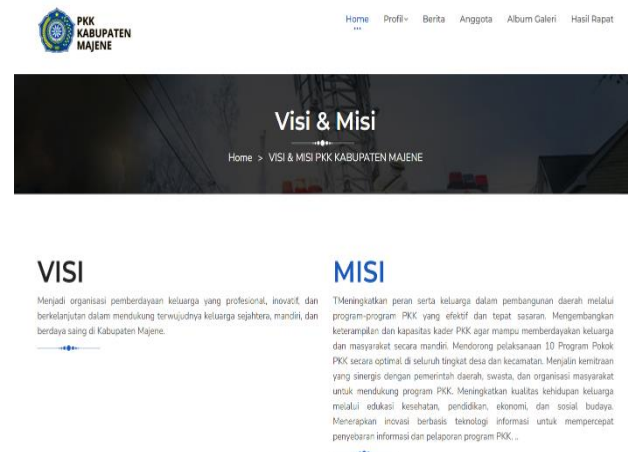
PKK KABUPATEN MAJENE

Home Profil Berita Anggota Album Galeri Hasil Rapat

Visi & Misi

Home > VISI & MISI PKK KABUPATEN MAJENE

VISI

Menjadi organisasi pemberdayaan keluarga yang profesional, inovatif, dan berkelanjutan dalam mendukung terwujudnya keluarga sejahtera, mandiri, dan berdaya saing di Kabupaten Majene.

MISI

TMeningkatkan peran serta keluarga dalam pembangunan daerah melalui program-program PKK yang efektif dan tepat sasaran. Mengembangkan keterampilan dan kapasitas kader PKK agar mampu memberdayakan keluarga dan masyarakat secara mandiri. Mendorong pelaksanaan 10 Program Pokok PKK secara optimal di seluruh tingkat desa dan kecamatan. Menjalin kemitraan yang sinergis dengan pemerintah daerah, swasta, dan organisasi masyarakat untuk mendukung program PKK. Meningkatkan kualitas kehidupan keluarga melalui edukasi kesehatan, pendidikan, ekonomi, dan sosial budaya. Menerapkan inovasi berbasis teknologi informasi untuk mempercepat penyebaran informasi dan pelaporan program PKK. .